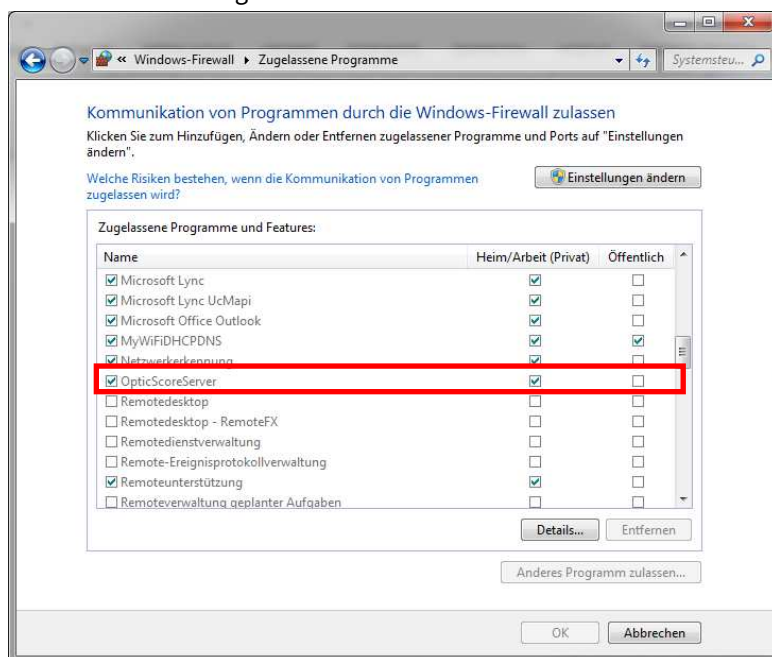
« Windows-Firewall ▸ Zugelassene Programme

Systemsteu...

Kommunikation von Programmen durch die Windows-Firewall zulassen

Klicken Sie zum Hinzufügen, Ändern oder Entfernen zugelassener Programme und Ports auf "Einstellungen ändern".

Welche Risiken bestehen, wenn die Kommunikation von Programmen zugelassen wird?

Einstellungen ändern

Zugelassene Programme und Features:

| Name | Heim/Arbeit (Privat) | Öffentlich |
|---|---|---|
| ☑ Microsoft Lync | ☑ | ☐ |
| ☑ Microsoft Lync UcMapi | ☑ | ☐ |
| ☑ Microsoft Office Outlook | ☑ | ☐ |
| ☑ MyWiFiDHCPDNS | ☑ | ☑ |
| ☑ Netzwerkerkennung | ☑ | ☐ |
| ☑ OpticScoreServer | ☑ | ☐ |
| ☐ Remotedesktop | ☐ | ☐ |
| ☐ Remotedesktop - RemoteFX | ☐ | ☐ |
| ☐ Remotedienstverwaltung | ☐ | ☐ |
| ☐ Remote-Ereignisprotokollverwaltung | ☐ | ☐ |
| ☑ Remoteunterstützung | ☑ | ☐ |
| ☐ Remoteverwaltung geplanter Aufgaben | ☐ | ☐ |

Details... Entfernen

Anderes Programm zulassen...

OK Abbrechen